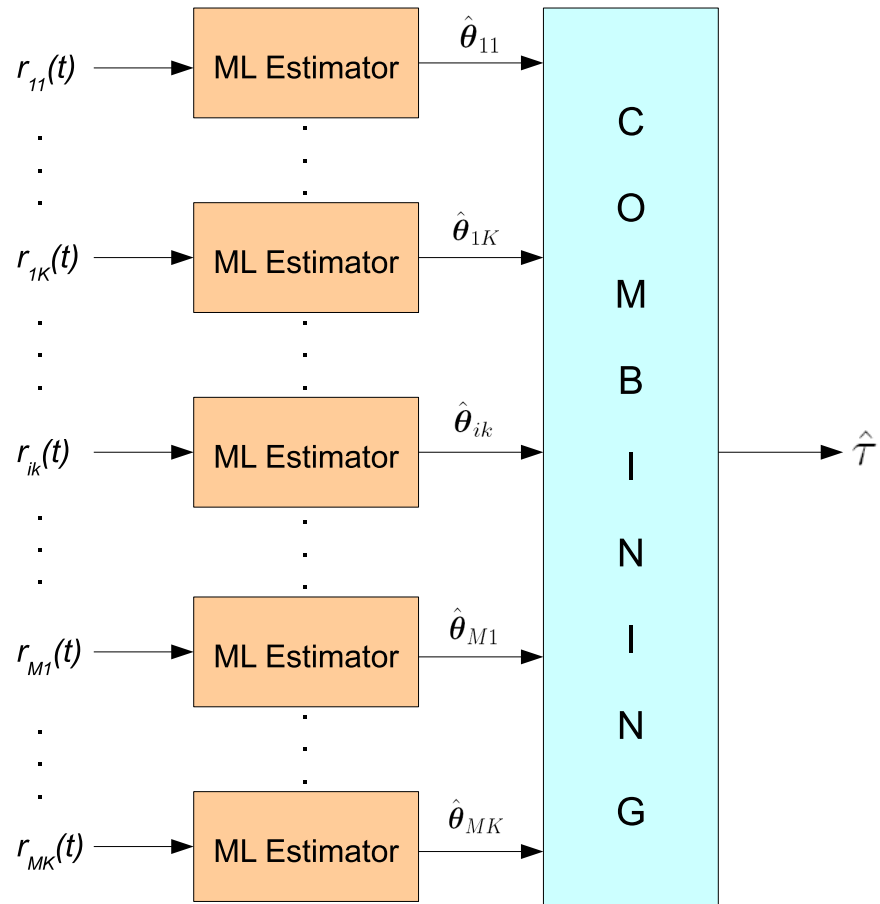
$r_{11}(t)$ ML Estimator $\hat{\boldsymbol{\theta}}_{11}$

$r_{1K}(t)$ ML Estimator $\hat{\boldsymbol{\theta}}_{1K}$

$r_{ik}(t)$ ML Estimator $\hat{\boldsymbol{\theta}}_{ik}$

$r_{M1}(t)$ ML Estimator $\hat{\boldsymbol{\theta}}_{M1}$

$r_{MK}(t)$ ML Estimator $\hat{\boldsymbol{\theta}}_{MK}$

COMBINING

$\hat{\tau}$